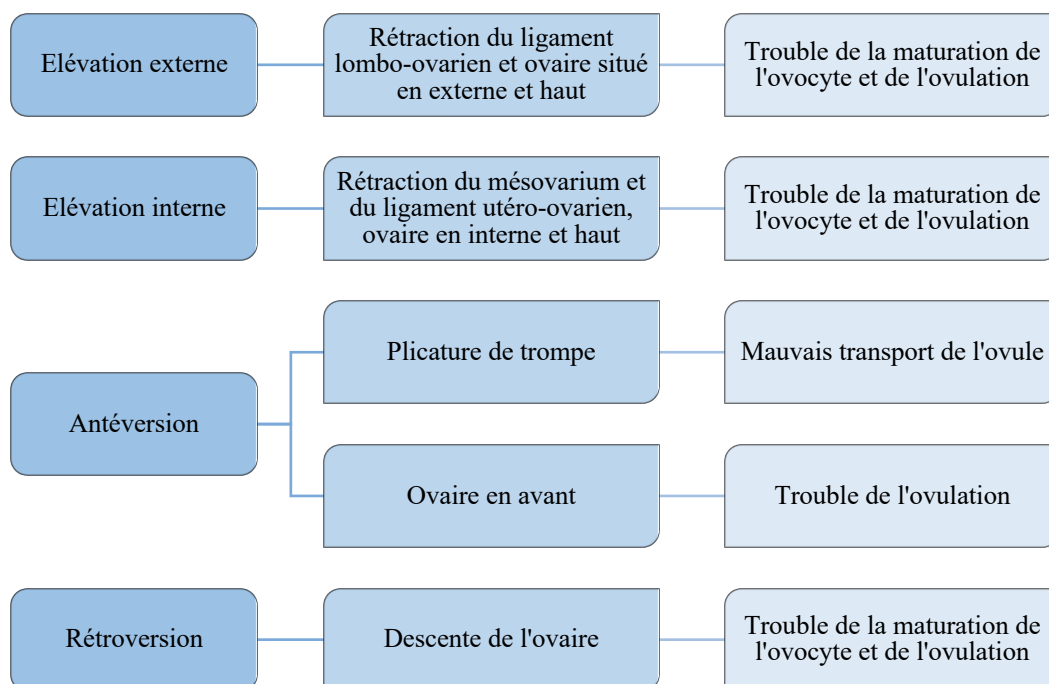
Elévation externe

Rétraction du ligament lombo-ovarien et ovaire situé en externe et haut

Trouble de la maturation de l'ovocyte et de l'ovulation

Elévation interne

Rétraction du mésovarium et du ligament utéro-ovarien, ovaire en interne et haut

Trouble de la maturation de l'ovocyte et de l'ovulation

Antéversion

Plicature de trompe

Mauvais transport de l'ovule

Ovaire en avant

Trouble de l'ovulation

Rétroversion

Descente de l'ovaire

Trouble de la maturation de l'ovocyte et de l'ovulation